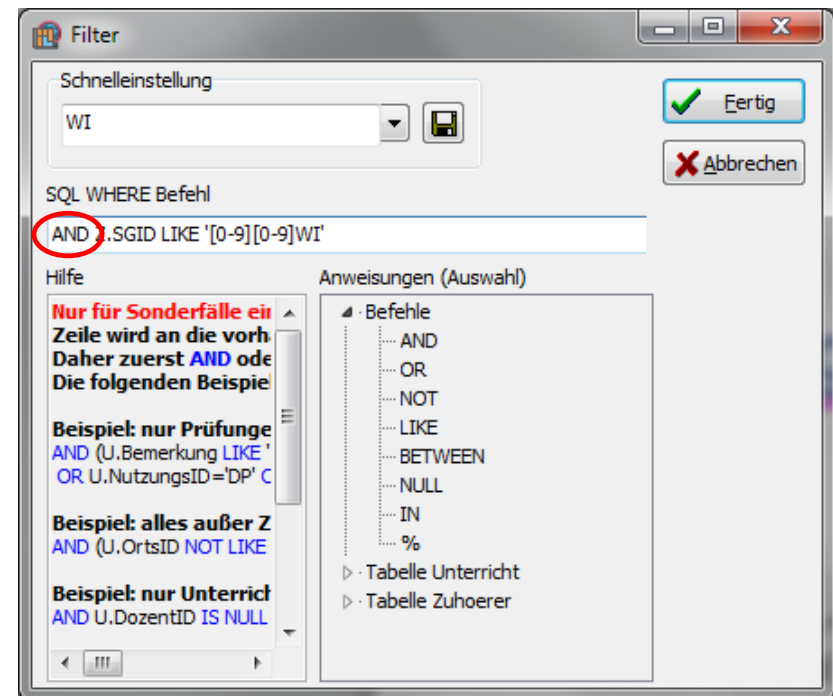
Filter

Schnelleinstellung

WI

Fertig

Abbrechen

SQL WHERE Befehl

AND U.SGID LIKE '[0-9][0-9]WI'

Hilfe

Nur für Sonderfälle ei
Zeile wird an die vorh
Daher zuerst AND ode
Die folgenden Beispie

Beispiel: nur Prüfunge
AND (U.Bemerkung LIKE '
OR U.NutzungsID='DP' C

Beispiel: alles außer Z
AND (U.OrtsID NOT LIKE

Beispiel: nur Unterrich
AND U.DozentID IS NULL

Anweisungen (Auswahl)

Befehle
AND
OR
NOT
LIKE
BETWEEN
NULL
IN
%
Tabelle Unterricht
Tabelle Zuhoerer